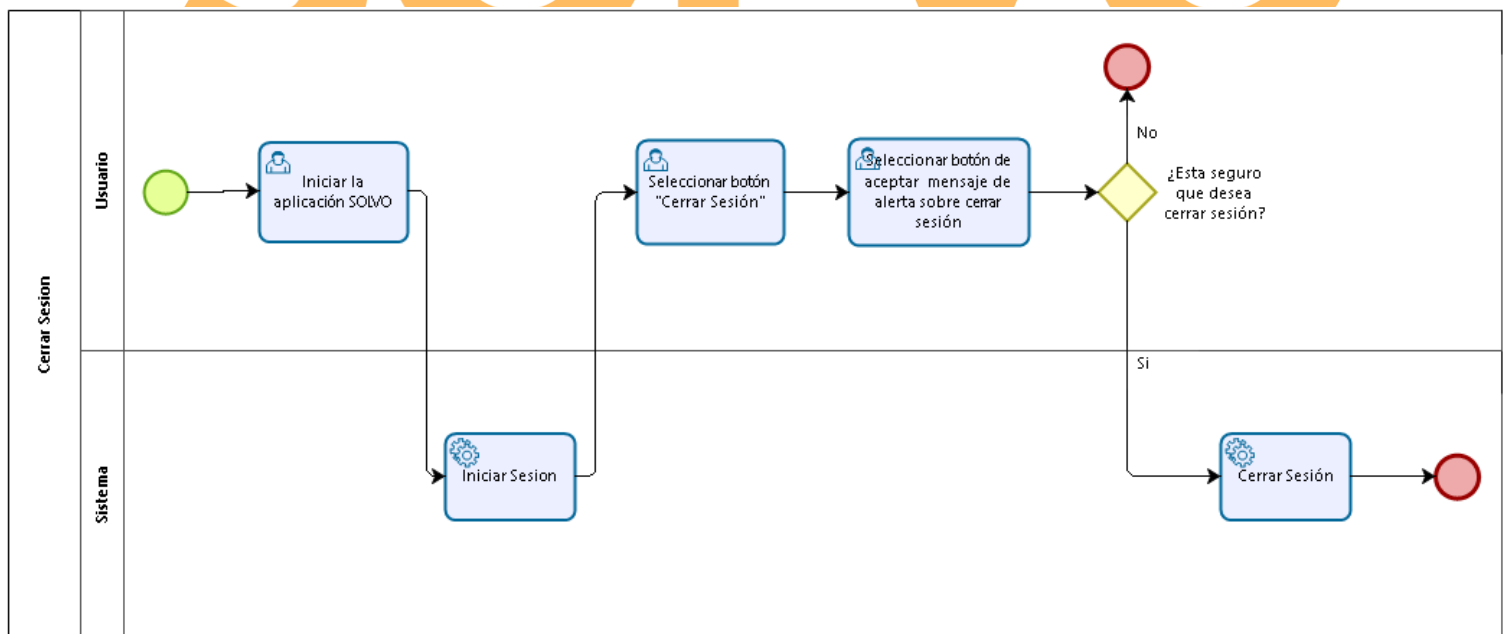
Cerrar Sesion

Usuario

Iniciar la aplicación SOLVO

Seleccionar botón "Cerrar Sesión"

Seleccionar botón de aceptar mensaje de alerta sobre cerrar sesión

¿Esta seguro que desea cerrar sesión?

No

Si

Sistema

Iniciar Sesion

Cerrar Sesión